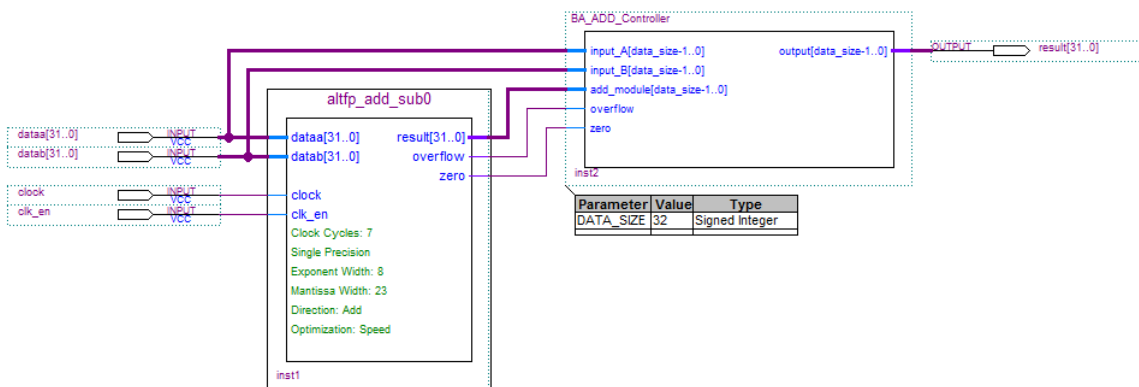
BA_ADD_Controller

input_A[data_size-1..0]
input_B[data_size-1..0]
add_module[data_size-1..0]
overflow
zero

output[data_size-1..0]

inst2

OUTPUT
result[31..0]

altfp_add_sub0

dataa[31..0]
datab[31..0]
clock
clk_en

INPUT
VCC
INPUT
VCC
INPUT
VCC
INPUT
VCC

dataa[31..0]
datab[31..0]
clock
clk_en

result[31..0]
overflow
zero

Clock Cycles: 7
Single Precision
Exponent Width: 8
Mantissa Width: 23
Direction: Add
Optimization: Speed

inst1

| Parameter | Value | Type |
|---|---|---|
| DATA_SIZE | 32 | Signed Integer |